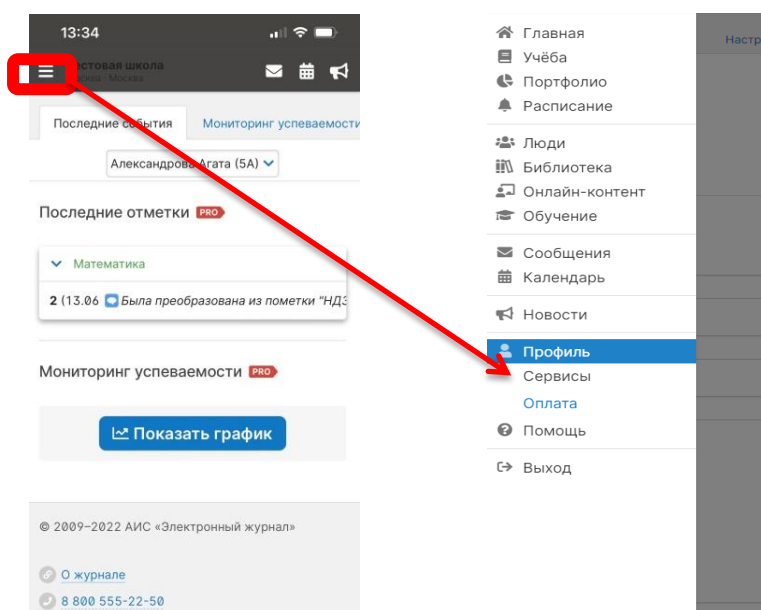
13:34

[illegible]стовая школа
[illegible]ква · Москва

Последние события | Мониторинг успеваемости

Александрова Агата (5А)

Последние отметки PRO

Математика

2 (13.06 Была преобразована из пометки "НДЗ

Мониторинг успеваемости PRO

Показать график

© 2009–2022 АИС «Электронный журнал»

О журнале

8 800 555-22-50

Главная
Учёба
Портфолио
Расписание
Люди
Библиотека
Онлайн-контент
Обучение
Сообщения
Календарь
Новости
Профиль
Сервисы
Оплата
Помощь
Выход

Настр